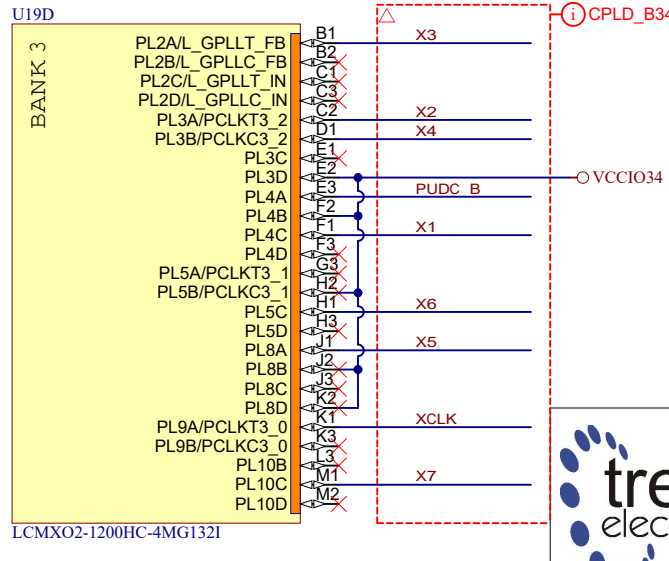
U19D

BANK 3

PL2A/L_GPLLT_FB
PL2B/L_GPLLC_FB
PL2C/L_GPLLT_IN
PL2D/L_GPLLC_IN
PL3A/PCLKT3_2
PL3B/PCLKC3_2
PL3C
PL3D
PL4A
PL4B
PL4C
PL4D
PL5A/PCLKT3_1
PL5B/PCLKC3_1
PL5C
PL5D
PL8A
PL8B
PL8C
PL8D
PL9A/PCLKT3_0
PL9B/PCLKC3_0
PL10B
PL10C
PL10D

B1
B2
C1
C3
C2
D1
E1
E2
E3
F2
F1
F3
G3
H2
H1
H3
J1
J2
J3
K2
K1
K3
L3
M1
M2

LCMXO2-1200HC-4MG132I

CPLD_B34

X3
X2
X4
VCCIO34
PUDC_B
X1
X6
X5
XCLK
X7

tre
elec